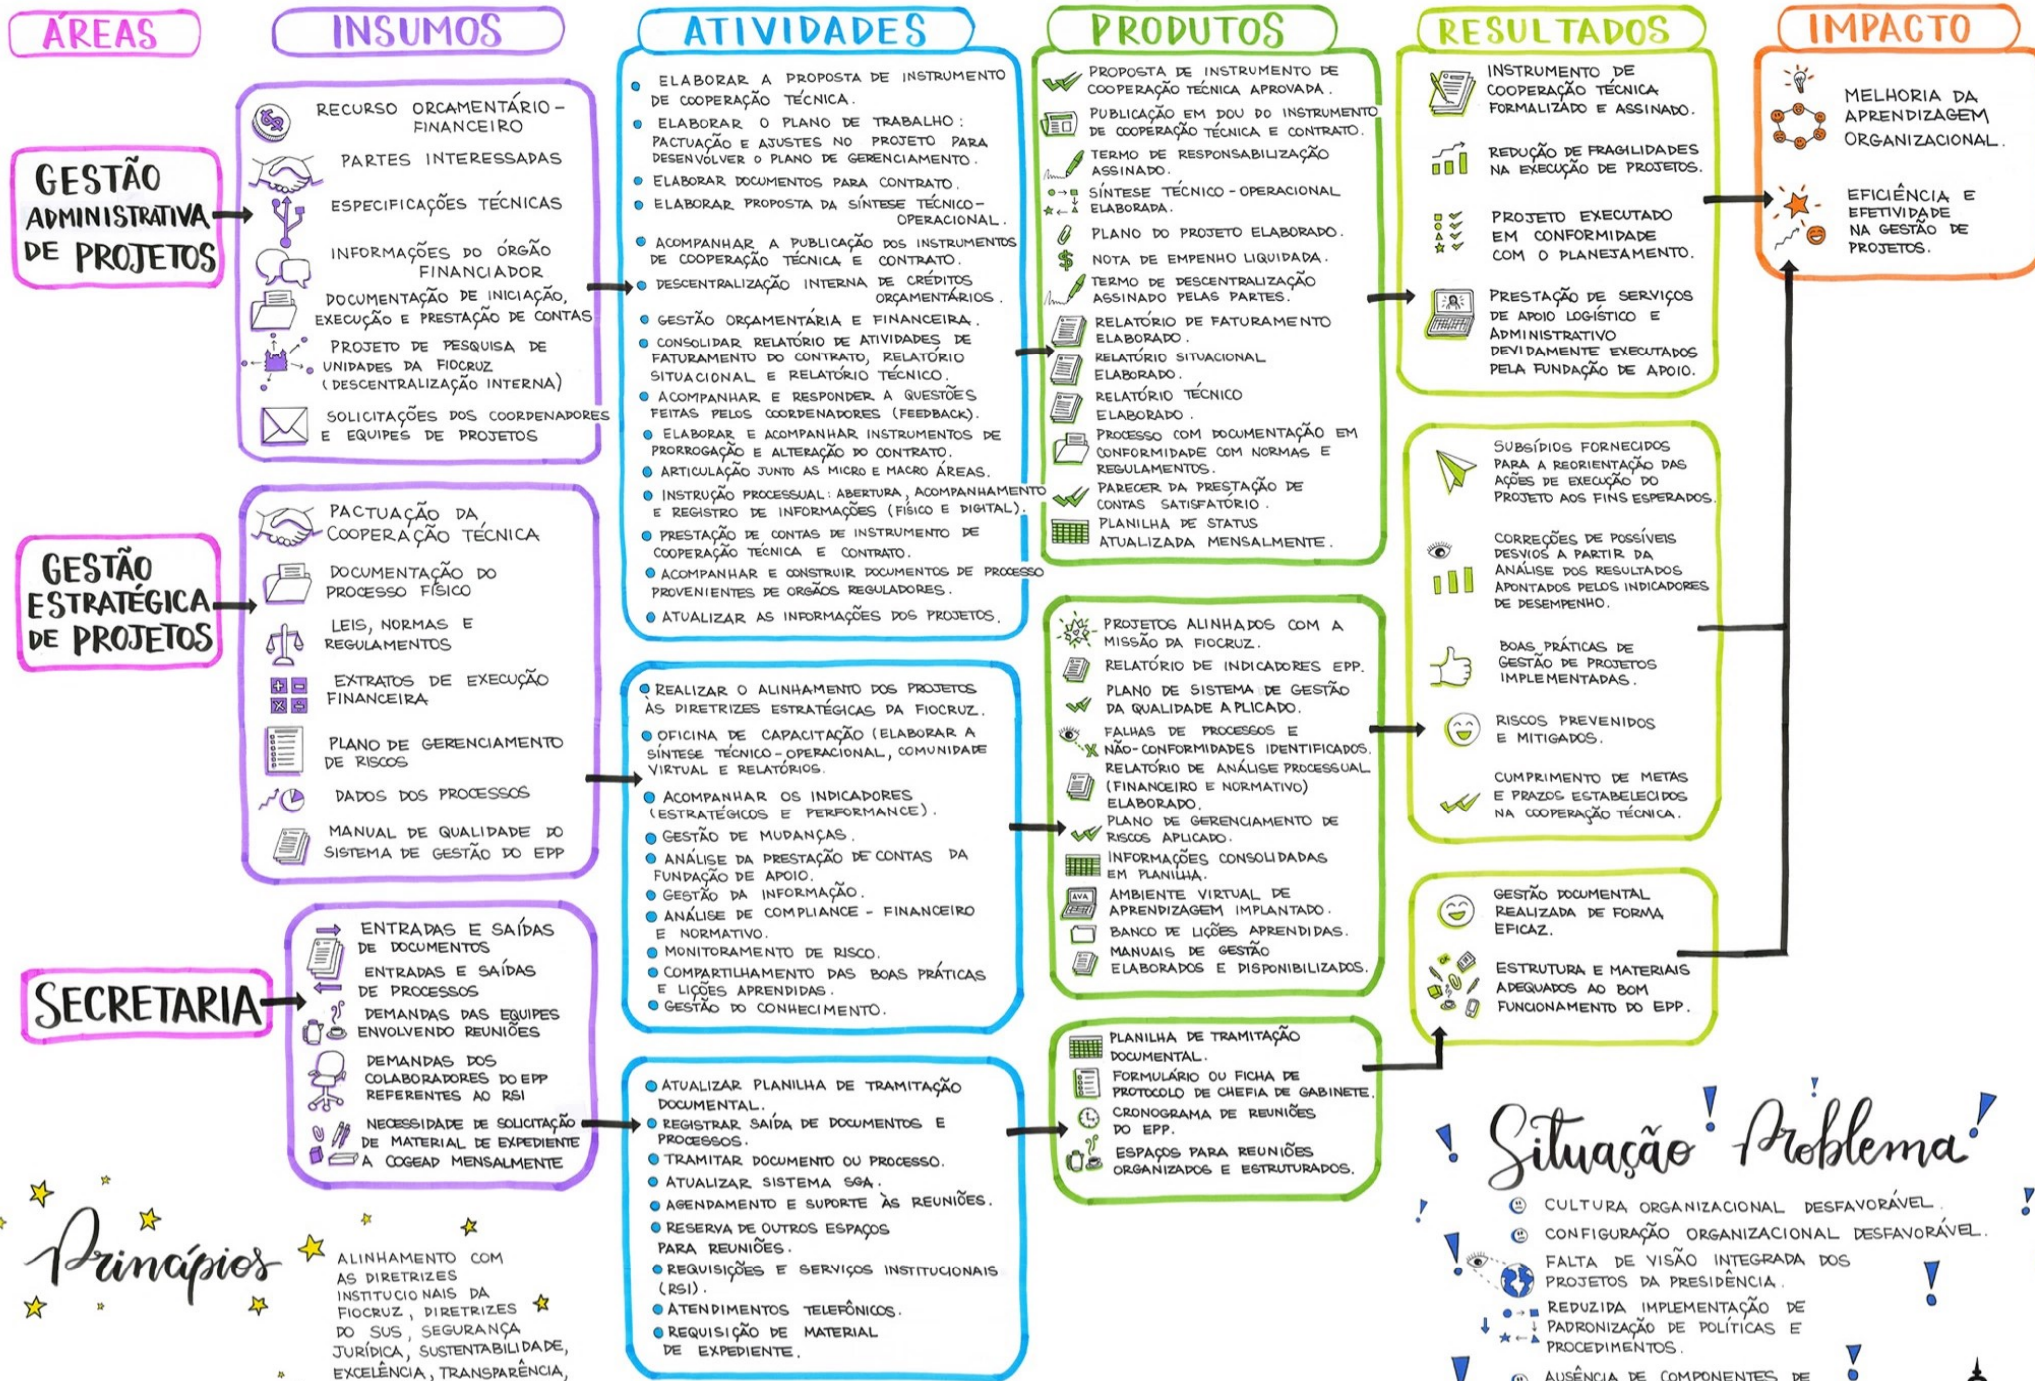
ÁREAS

INSUMOS

ATIVIDADES

PRODUTOS

RESULTADOS

IMPACTO

GESTÃO ADMINISTRATIVA DE PROJETOS

RECURSO ORÇAMENTÁRIO-FINANCEIRO
PARTES INTERESSADAS
ESPECIFICAÇÕES TÉCNICAS
INFORMAÇÕES DO ÓRGÃO FINANCIADOR
DOCUMENTAÇÃO DE INICIAÇÃO, EXECUÇÃO E PRESTAÇÃO DE CONTAS
PROJETO DE PESQUISA DE UNIDADES DA FIOCRUZ (DESCENTRALIZAÇÃO INTERNA)
SOLICITAÇÕES DOS COORDENADORES E EQUIPES DE PROJETOS

ELABORAR A PROPOSTA DE INSTRUMENTO DE COOPERAÇÃO TÉCNICA.
ELABORAR O PLANO DE TRABALHO: PACTUAÇÃO E AJUSTES NO PROJETO PARA DESENVOLVER O PLANO DE GERENCIAMENTO.
ELABORAR DOCUMENTOS PARA CONTRATO.
ELABORAR PROPOSTA DA SÍNTESE TÉCNICO-OPERACIONAL.
ACOMPANHAR A PUBLICAÇÃO DOS INSTRUMENTOS DE COOPERAÇÃO TÉCNICA E CONTRATO.
DESCENTRALIZAÇÃO INTERNA DE CRÉDITOS ORÇAMENTÁRIOS.
GESTÃO ORÇAMENTÁRIA E FINANCEIRA.
CONSOLIDAR RELATÓRIO DE ATIVIDADES DE FATURAMENTO DO CONTRATO, RELATÓRIO SITUACIONAL E RELATÓRIO TÉCNICO.
ACOMPANHAR E RESPONDER A QUESTÕES FEITAS PELOS COORDENADORES (FEEDBACK).
ELABORAR E ACOMPANHAR INSTRUMENTOS DE PRORROGAÇÃO E ALTERAÇÃO DO CONTRATO.
ARTICULAÇÃO JUNTO AS MICRO E MACRO ÁREAS.
INSTRUÇÃO PROCESSUAL: ABERTURA, ACOMPANHAMENTO E REGISTRO DE INFORMAÇÕES (FÍSICO E DIGITAL).
PRESTAÇÃO DE CONTAS DE INSTRUMENTO DE COOPERAÇÃO TÉCNICA E CONTRATO.
ACOMPANHAR E CONSTRUIR DOCUMENTOS DE PROCESSO PROVENIENTES DE ORGÃOS REGULADORES.
ATUALIZAR AS INFORMAÇÕES DOS PROJETOS.

PROPOSTA DE INSTRUMENTO DE COOPERAÇÃO TÉCNICA APROVADA.
PUBLICAÇÃO EM DOU DO INSTRUMENTO DE COOPERAÇÃO TÉCNICA E CONTRATO.
TERMO DE RESPONSABILIZAÇÃO ASSINADO.
SÍNTESE TÉCNICO-OPERACIONAL ELABORADA.
PLANO DO PROJETO ELABORADO.
NOTA DE EMPENHO LIQUIDADA.
TERMO DE DESCENTRALIZAÇÃO ASSINADO PELAS PARTES.
RELATÓRIO DE FATURAMENTO ELABORADO.
RELATÓRIO SITUACIONAL ELABORADO.
RELATÓRIO TÉCNICO ELABORADO.
PROCESSO COM DOCUMENTAÇÃO EM CONFORMIDADE COM NORMAS E REGULAMENTOS.
PARECER DA PRESTAÇÃO DE CONTAS SATISFATÓRIO.
PLANILHA DE STATUS ATUALIZADA MENSALMENTE.

INSTRUMENTO DE COOPERAÇÃO TÉCNICA FORMALIZADO E ASSINADO.
REDUÇÃO DE FRAGILIDADES NA EXECUÇÃO DE PROJETOS.
PROJETO EXECUTADO EM CONFORMIDADE COM O PLANEJAMENTO.
PRESTAÇÃO DE SERVIÇOS DE APOIO LOGÍSTICO E ADMINISTRATIVO DEVIDAMENTE EXECUTADOS PELA FUNDAÇÃO DE APOIO.

MELHORIA DA APRENDIZAGEM ORGANIZACIONAL.
EFICIÊNCIA E EFETIVIDADE NA GESTÃO DE PROJETOS.

GESTÃO ESTRATÉGICA DE PROJETOS

PACTUAÇÃO DA COOPERAÇÃO TÉCNICA
DOCUMENTAÇÃO DO PROCESSO FÍSICO
LEIS, NORMAS E REGULAMENTOS
EXTRATOS DE EXECUÇÃO FINANCEIRA
PLANO DE GERENCIAMENTO DE RISCOS
DADOS DOS PROCESSOS
MANUAL DE QUALIDADE DO SISTEMA DE GESTÃO DO EPP

REALIZAR O ALINHAMENTO DOS PROJETOS ÀS DIRETRIZES ESTRATÉGICAS DA FIOCRUZ.
OFICINA DE CAPACITAÇÃO (ELABORAR A SÍNTESE TÉCNICO-OPERACIONAL, COMUNIDADE VIRTUAL E RELATÓRIOS.
ACOMPANHAR OS INDICADORES (ESTRATÉGICOS E PERFORMANCE).
GESTÃO DE MUDANÇAS.
ANÁLISE DA PRESTAÇÃO DE CONTAS DA FUNDAÇÃO DE APOIO.
GESTÃO DA INFORMAÇÃO.
ANÁLISE DE COMPLIANCE - FINANCEIRO E NORMATIVO.
MONITORAMENTO DE RISCO.
COMPARTILHAMENTO DAS BOAS PRÁTICAS E LIÇÕES APRENDIDAS.
GESTÃO DO CONHECIMENTO.

PROJETOS ALINHADOS COM A MISSÃO DA FIOCRUZ.
RELATÓRIO DE INDICADORES EPP.
PLANO DE SISTEMA DE GESTÃO DA QUALIDADE APLICADO.
FALHAS DE PROCESSOS E NÃO-CONFORMIDADES IDENTIFICADOS.
RELATÓRIO DE ANÁLISE PROCESSUAL (FINANCEIRO E NORMATIVO) ELABORADO.
PLANO DE GERENCIAMENTO DE RISCOS APLICADO.
INFORMAÇÕES CONSOLIDADAS EM PLANILHA.
AMBIENTE VIRTUAL DE APRENDIZAGEM IMPLANTADO.
BANCO DE LIÇÕES APRENDIDAS.
MANUAIS DE GESTÃO ELABORADOS E DISPONIBILIZADOS.

SUBSÍDIOS FORNECIDOS PARA A REORIENTAÇÃO DAS AÇÕES DE EXECUÇÃO DO PROJETO AOS FINS ESPERADOS.
CORREÇÕES DE POSSÍVEIS DESVIOS A PARTIR DA ANÁLISE DOS RESULTADOS APONTADOS PELOS INDICADORES DE DESEMPENHO.
BOAS PRÁTICAS DE GESTÃO DE PROJETOS IMPLEMENTADAS.
RISCOS PREVENIDOS E MITIGADOS.
CUMPRIMENTO DE METAS E PRAZOS ESTABELECIDOS NA COOPERAÇÃO TÉCNICA.

SECRETARIA

ENTRADAS E SAÍDAS DE DOCUMENTOS
ENTRADAS E SAÍDAS DE PROCESSOS
DEMANDAS DAS EQUIPES ENVOLVENDO REUNIÕES
DEMANDAS DOS COLABORADORES DO EPP REFERENTES AO RSI
NECESSIDADE DE SOLICITAÇÃO DE MATERIAL DE EXPEDIENTE A COGEAD MENSALMENTE

ATUALIZAR PLANILHA DE TRAMITAÇÃO DOCUMENTAL.
REGISTRAR SAÍDA DE DOCUMENTOS E PROCESSOS.
TRAMITAR DOCUMENTO OU PROCESSO.
ATUALIZAR SISTEMA SGA.
AGENDAMENTO E SUPORTE ÀS REUNIÕES.
RESERVA DE OUTROS ESPAÇOS PARA REUNIÕES.
REQUISIÇÕES E SERVIÇOS INSTITUCIONAIS (RSI).
ATENDIMENTOS TELEFÔNICOS.
REQUISIÇÃO DE MATERIAL DE EXPEDIENTE.

PLANILHA DE TRAMITAÇÃO DOCUMENTAL.
FORMULÁRIO OU FICHA DE PROTOCOLO DE CHEFIA DE GABINETE.
CRONOGRAMA DE REUNIÕES DO EPP.
ESPAÇOS PARA REUNIÕES ORGANIZADOS E ESTRUTURADOS.

GESTÃO DOCUMENTAL REALIZADA DE FORMA EFICAZ.
ESTRUTURA E MATERIAIS ADEQUADOS AO BOM FUNCIONAMENTO DO EPP.

Princípios

ALINHAMENTO COM AS DIRETRIZES INSTITUCIONAIS DA FIOCRUZ, DIRETRIZES DO SUS, SEGURANÇA JURÍDICA, SUSTENTABILIDADE, EXCELÊNCIA, TRANSPARÊNCIA,

Situação Problema

CULTURA ORGANIZACIONAL DESFAVORÁVEL.
CONFIGURAÇÃO ORGANIZACIONAL DESFAVORÁVEL.
FALTA DE VISÃO INTEGRADA DOS PROJETOS DA PRESIDÊNCIA.
REDUZIDA IMPLEMENTAÇÃO DE PADRONIZAÇÃO DE POLÍTICAS E PROCEDIMENTOS.
AUSÊNCIA DE COMPONENTES DE